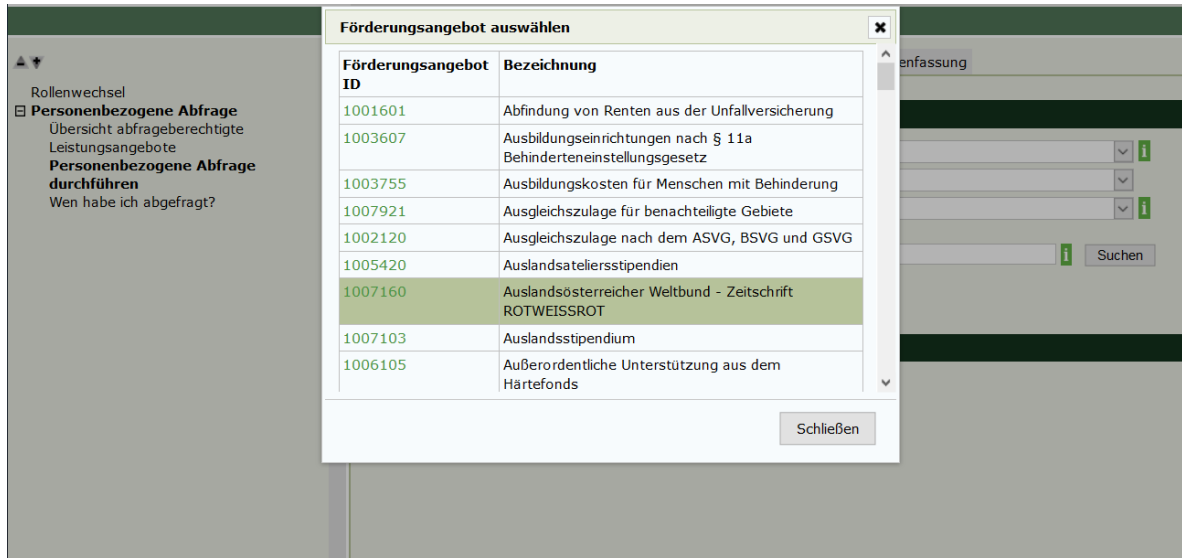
Rollenwechsel
⊟ Personenbezogene Abfrage
Übersicht abfrageberechtigte
Leistungsangebote
Personenbezogene Abfrage durchführen
Wen habe ich abgefragt?

enfassung

Suchen

Förderungsangebot auswählen

| Förderungsangebot ID | Bezeichnung |
|---|---|
| 1001601 | Abfindung von Renten aus der Unfallversicherung |
| 1003607 | Ausbildungseinrichtungen nach § 11a Behinderteneinstellungsgesetz |
| 1003755 | Ausbildungskosten für Menschen mit Behinderung |
| 1007921 | Ausgleichszulage für benachteiligte Gebiete |
| 1002120 | Ausgleichszulage nach dem ASVG, BSVG und GSVG |
| 1005420 | Auslandsateliersstipendien |
| 1007160 | Auslandsösterreicher Weltbund - Zeitschrift ROTWEISSROT |
| 1007103 | Auslandsstipendium |
| 1006105 | Außerordentliche Unterstützung aus dem Härtefonds |

Schließen